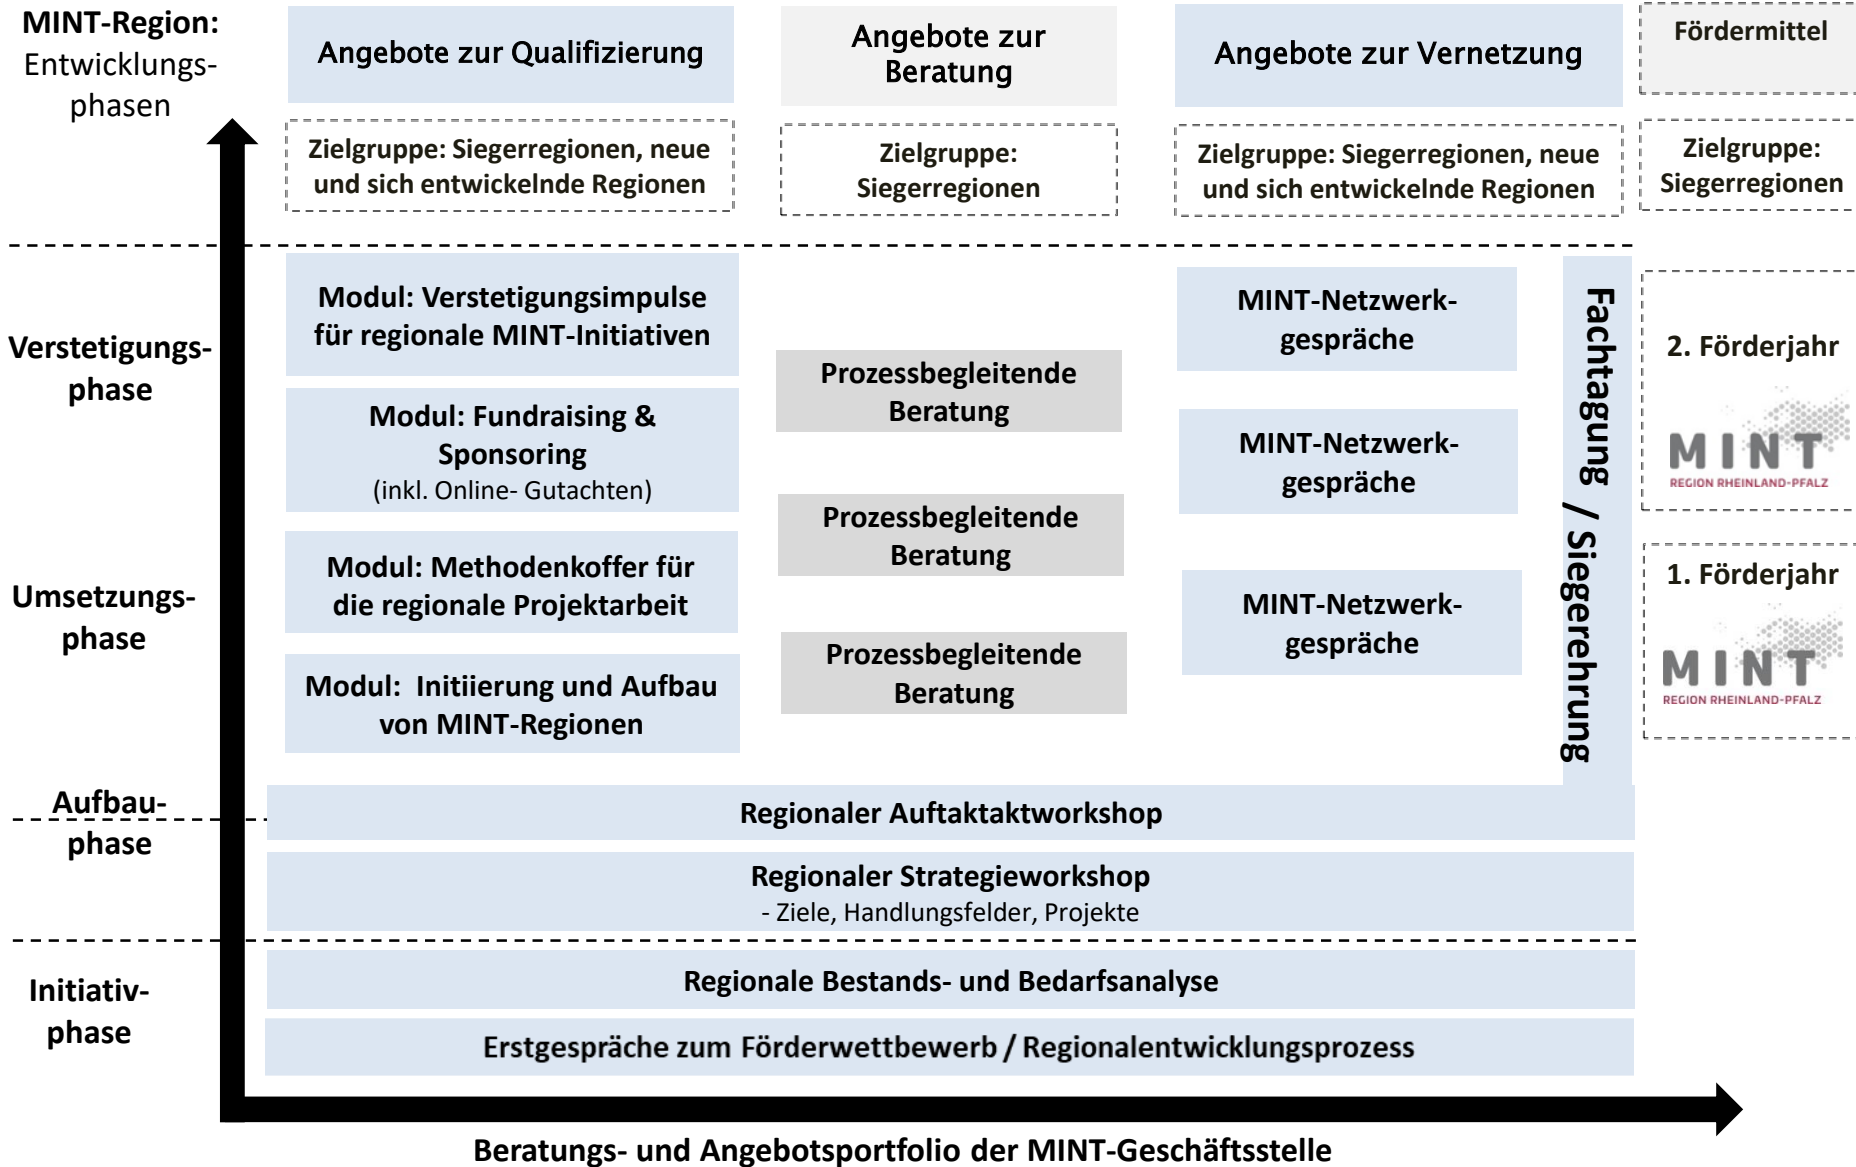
MINT-Region: Entwicklungsphasen

Angebote zur Qualifizierung

Angebote zur Beratung

Angebote zur Vernetzung

Fördermittel

Zielgruppe: Siegerregionen, neue und sich entwickelnde Regionen

Zielgruppe: Siegerregionen

Zielgruppe: Siegerregionen, neue und sich entwickelnde Regionen

Zielgruppe: Siegerregionen

Verstetigungsphase

Modul: Verstetigungsimpulse für regionale MINT-Initiativen

Modul: Fundraising & Sponsoring (inkl. Online- Gutachten)

Prozessbegleitende Beratung

Prozessbegleitende Beratung

MINT-Netzwerkgespräche

MINT-Netzwerkgespräche

Fachtagung / Siegerehrung

2. Förderjahr

MINT REGION RHEINLAND-PFALZ

Umsetzungsphase

Modul: Methodenkoffer für die regionale Projektarbeit

Modul: Initiierung und Aufbau von MINT-Regionen

Prozessbegleitende Beratung

MINT-Netzwerkgespräche

1. Förderjahr

MINT REGION RHEINLAND-PFALZ

Aufbauphase

Regionaler Auftaktworkshop

Regionaler Strategieworkshop - Ziele, Handlungsfelder, Projekte

Initiativphase

Regionale Bestands- und Bedarfsanalyse

Erstgespräche zum Förderwettbewerb / Regionalentwicklungsprozess

Beratungs- und Angebotsportfolio der MINT-Geschäftsstelle